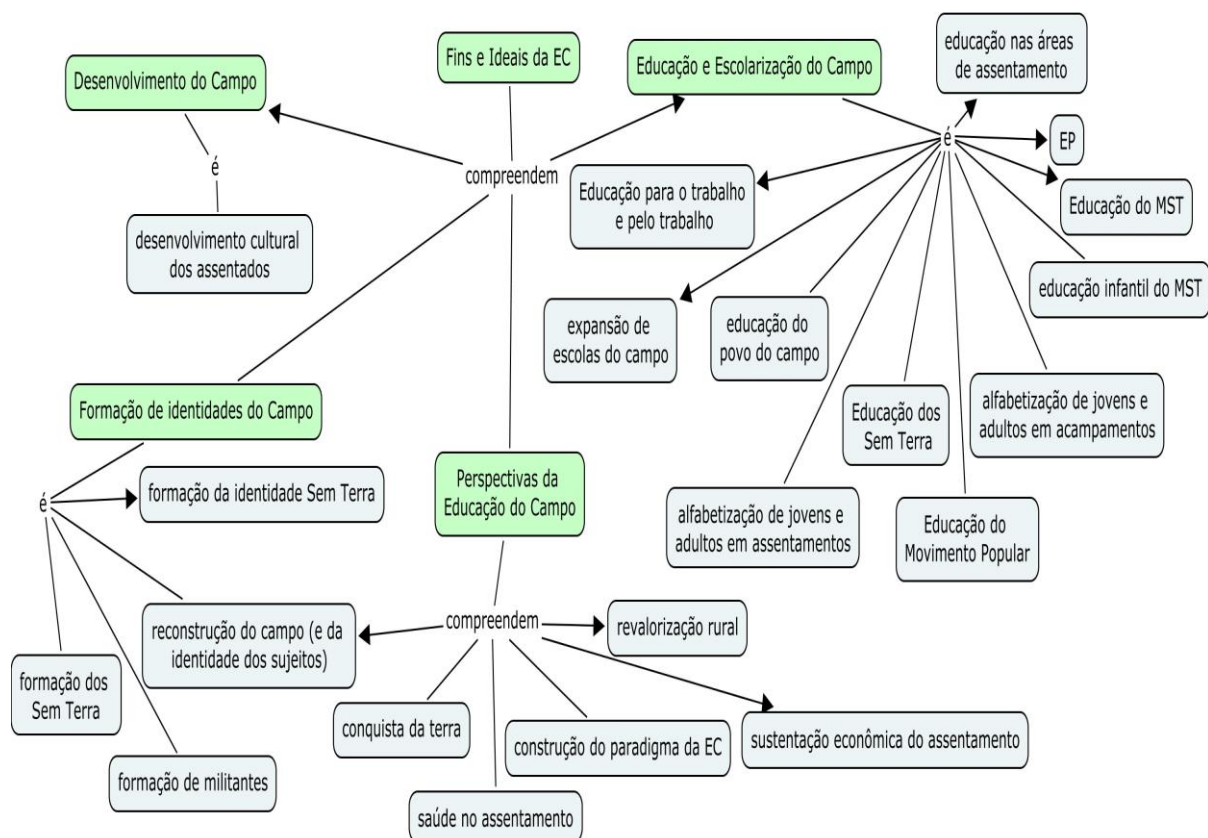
Fins e Ideais da EC

compreendem

Desenvolvimento do Campo

é

desenvolvimento cultural dos assentados

Educação e Escolarização do Campo

é

educação nas áreas de assentamento

EP

Educação do MST

educação infantil do MST

alfabetização de jovens e adultos em acampamentos

Educação do Movimento Popular

Educação dos Sem Terra

alfabetização de jovens e adultos em assentamentos

educação do povo do campo

expansão de escolas do campo

Educação para o trabalho e pelo trabalho

Formação de identidades do Campo

é

formação da identidade Sem Terra

reconstrução do campo (e da identidade dos sujeitos)

formação dos Sem Terra

formação de militantes

Perspectivas da Educação do Campo

compreendem

revalorização rural

sustentação econômica do assentamento

construção do paradigma da EC

conquista da terra

saúde no assentamento